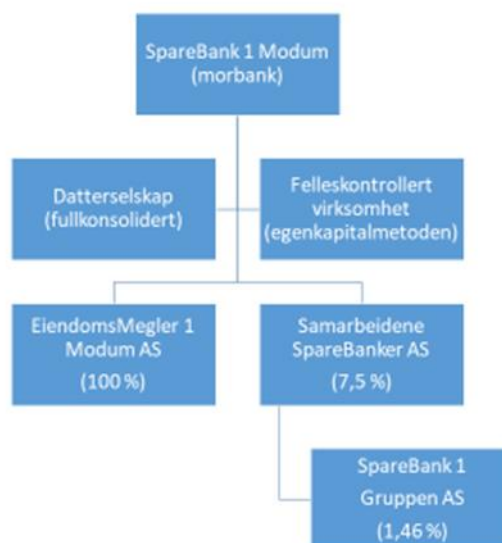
SpareBank 1 Modum
(morbank)

Datterselskap
(fullkonsolidert)

Felleskontrollert
virksomhet
(egenkapitalmetoden)

EiendomsMegler 1
Modum AS
(100 %)

Samarbeidende
SpareBanker AS
(7,5 %)

SpareBank 1
Gruppen AS
(1,46 %)